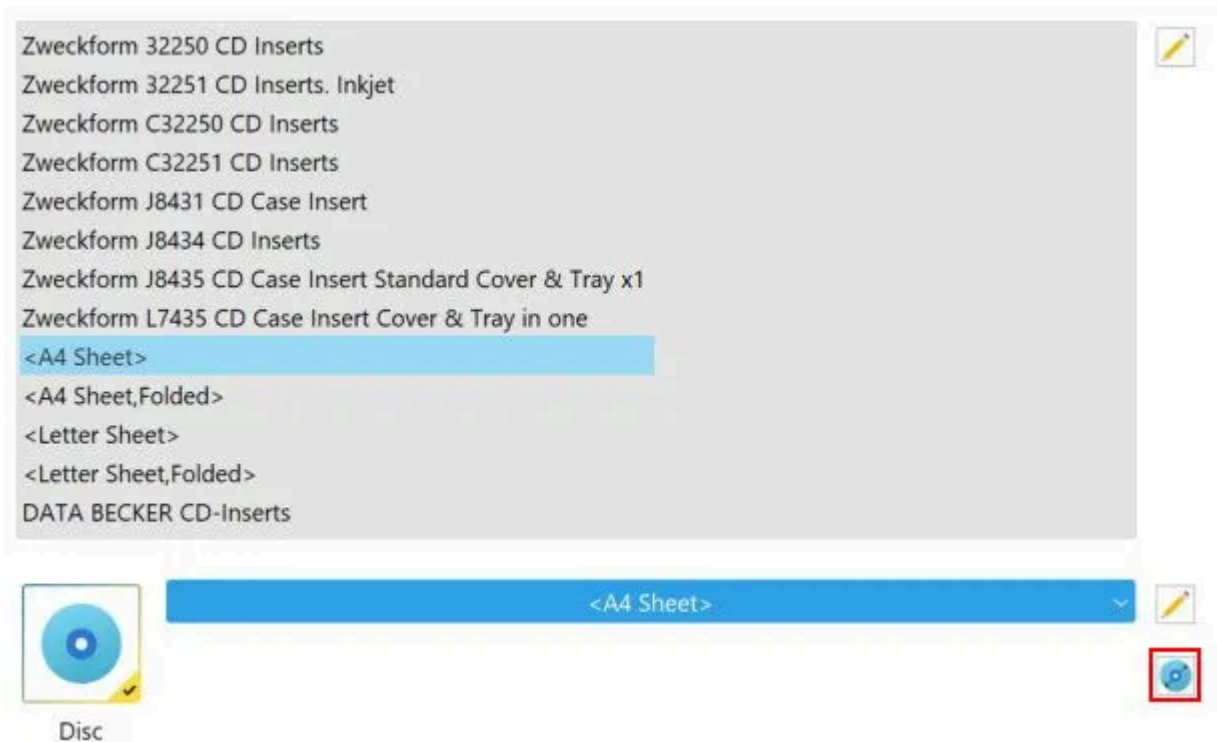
Zweckform 32250 CD Inserts
Zweckform 32251 CD Inserts. Inkjet
Zweckform C32250 CD Inserts
Zweckform C32251 CD Inserts
Zweckform J8431 CD Case Insert
Zweckform J8434 CD Inserts
Zweckform J8435 CD Case Insert Standard Cover & Tray x1
Zweckform L7435 CD Case Insert Cover & Tray in one
<A4 Sheet>
<A4 Sheet,Folded>
<Letter Sheet>
<Letter Sheet,Folded>
DATA BECKER CD-Inserts

<A4 Sheet>

Disc